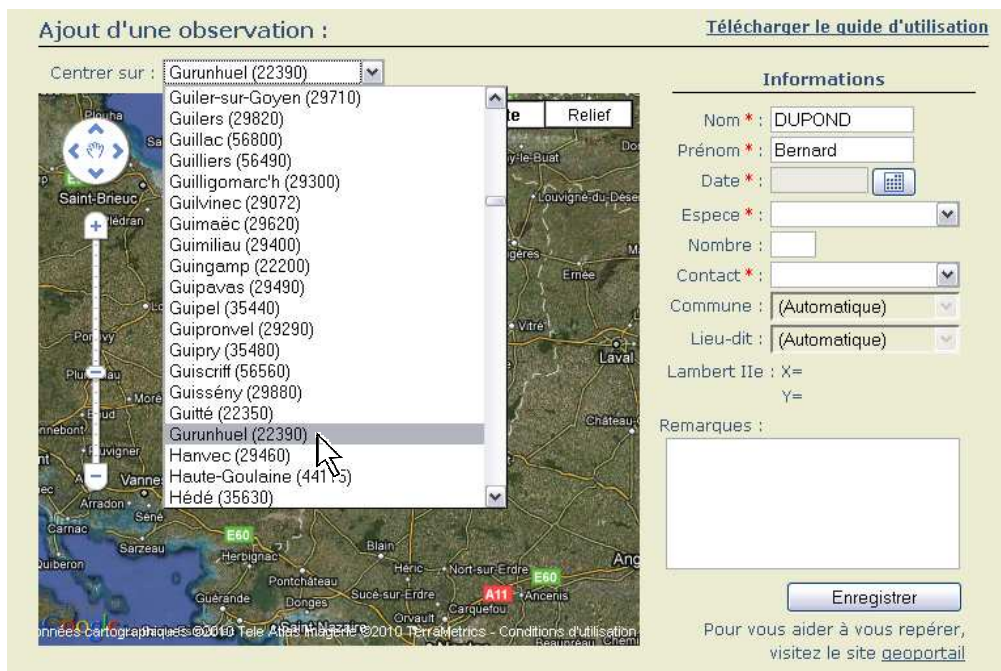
Ajout d'une observation :

Télécharger le guide d'utilisation

Centrer sur : Gurunhuel (22390)

Guiler-sur-Goyen (29710)
Guilers (29820)
Guillac (56800)
Guilliers (56490)
Guilligomarc'h (29300)
Guilvinec (29072)
Guimaëc (29620)
Guimiliau (29400)
Guingamp (22200)
Guipavas (29490)
Guipel (35440)
Guipronvel (29290)
Guipry (35480)
Guiscriff (56560)
Guissény (29880)
Guitté (22350)
Gurunhuel (22390)
Hanvec (29460)
Haute-Goulaine (441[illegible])
Hédé (35630)

Relief

Saint-Brieuc
Louvigné-du-Désert
Ernée
Vitré
Laval
Château
Vannes
Arradon
Séné
Carnac
Sarzeau
Quiberon
Herbignac
Blain
Héric
Nort-sur-Erdre
E60
E60
Pontchâteau
Guérande
Donges
Sucé-sur-Erdre
A11
Ancenis
Carquefou
Orvault
Saint-Nazaire
Beaupréau
Ang
Cholet

onnées cartographiques ©2010 Tele Atlas Imagerie ©2010 TerraMetrics - Conditions d'utilisation

Informations

Nom * : DUPOND
Prénom * : Bernard
Date * :
Espece * :
Nombre :
Contact * :
Commune : (Automatique)
Lieu-dit : (Automatique)
Lambert IIe : X=
Y=
Remarques :

Enregistrer

Pour vous aider à vous repérer, visitez le site geoportail